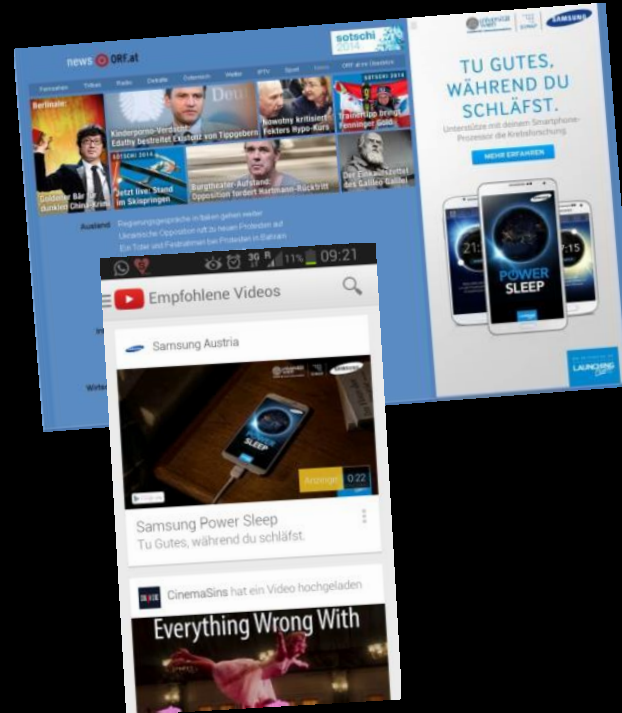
news ORF.at

sotschi 2014

Fernsehen Tribus Radio Debatte Österreich Wetter IPTV Sport Kinder ORF.at im Überblick

SOTSCHI 2014

Berlinale:

Goldener Bär für dunklen China-Krimi

Kinderporno-Verdacht: Edathy bestreitet Vorwürfe von Tippgebern

Nowotny kritisiert Fekters Hypo-Kurs

Trainertipp bringt Fenninger Gold

SOTSCHI 2014

Jetzt live: Stand im Skispringen

Burgtheater-Aufstand: Opposition fordert Hartmann-Rücktritt

Der Einkaufszettel des Galileo Galilei

Ausland

Regierungsgespräche in Italien gehen weiter

Ukrainische Opposition ruft zu neuen Protesten auf

Ein Toter und Festnahmen bei Protesten in Bahrain

SAMSUNG

TU GUTES, WÄHREND DU SCHLÄFST.

Unterstütze mit deinem Smartphone-Prozessor die Krebsforschung.

MEHR ERFAHREN

POWER SLEEP

LAUNCHING

11% 09:21

Empfohlene Videos

Samsung Austria

SLEEP

Anzeige 0:22

Samsung Power Sleep

Tu Gutes, während du schläfst.

CinemaSins hat ein Video hochgeladen

Everything Wrong With